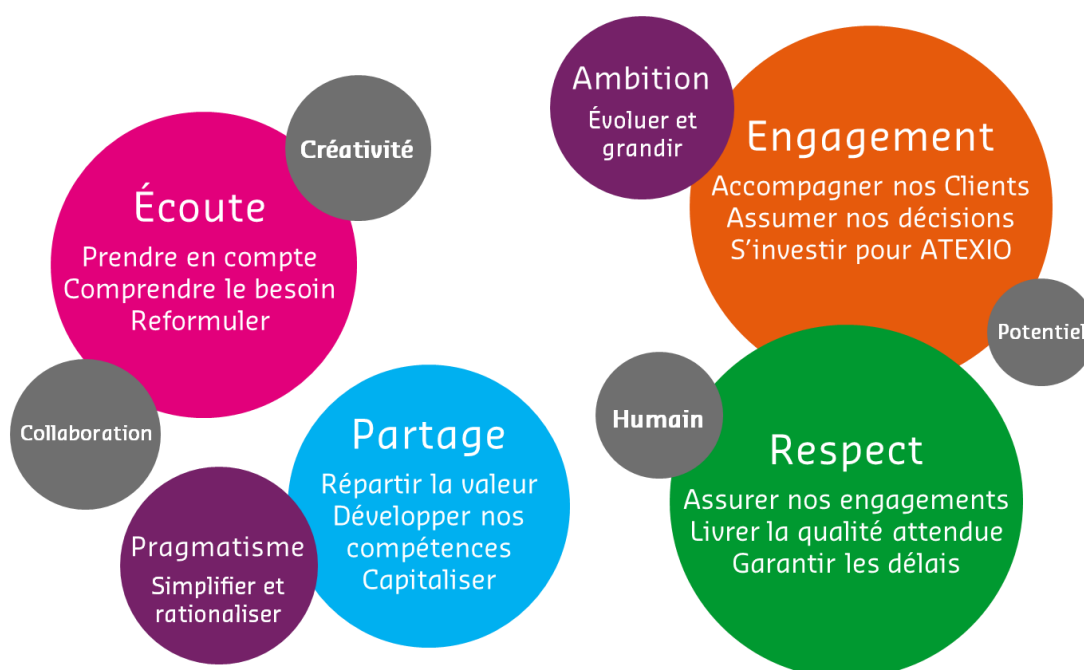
Ambition
Évoluer et grandir

Engagement
Accompagner nos Clients
Assumer nos décisions
S'investir pour ATEXIO

Créativité

Écoute
Prendre en compte
Comprendre le besoin
Reformuler

Potentiel

Humain

Respect
Assurer nos engagements
Livrer la qualité attendue
Garantir les délais

Collaboration

Partage
Répartir la valeur
Développer nos compétences
Capitaliser

Pragmatisme
Simplifier et rationaliser